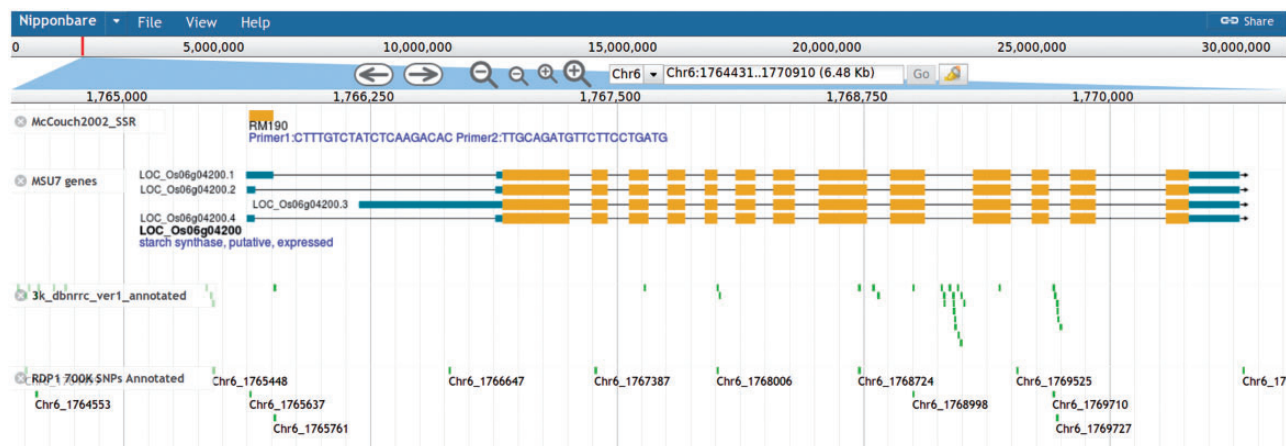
Nipponbare ▾ File View Help Share

0 5,000,000 10,000,000 15,000,000 20,000,000 25,000,000 30,000,000

Chr6 ▾ Chr6:1764431..1770910 (6.48 Kb) Go

1,765,000 1,766,250 1,767,500 1,768,750 1,770,000

McCouch2002_SSR

RM190
Primer1:CTTTGTCTATCTCAAGACAC Primer2:TTGCAGATGTTCTTCCTGATG

MSU7 genes

LOC_Os06g04200.1
LOC_Os06g04200.2
LOC_Os06g04200.3
LOC_Os06g04200.4
LOC_Os06g04200
starch synthase, putative, expressed

3k_dbnrrc_ver1_annotated

RDP1 700K SNPs Annotated

Chr6_1765448 Chr6_1766647 Chr6_1767387 Chr6_1768006 Chr6_1768724 Chr6_1769525 Chr6_17

Chr6_1764553 Chr6_1765637 Chr6_1768998 Chr6_1769710

Chr6_1765761 Chr6_1769727